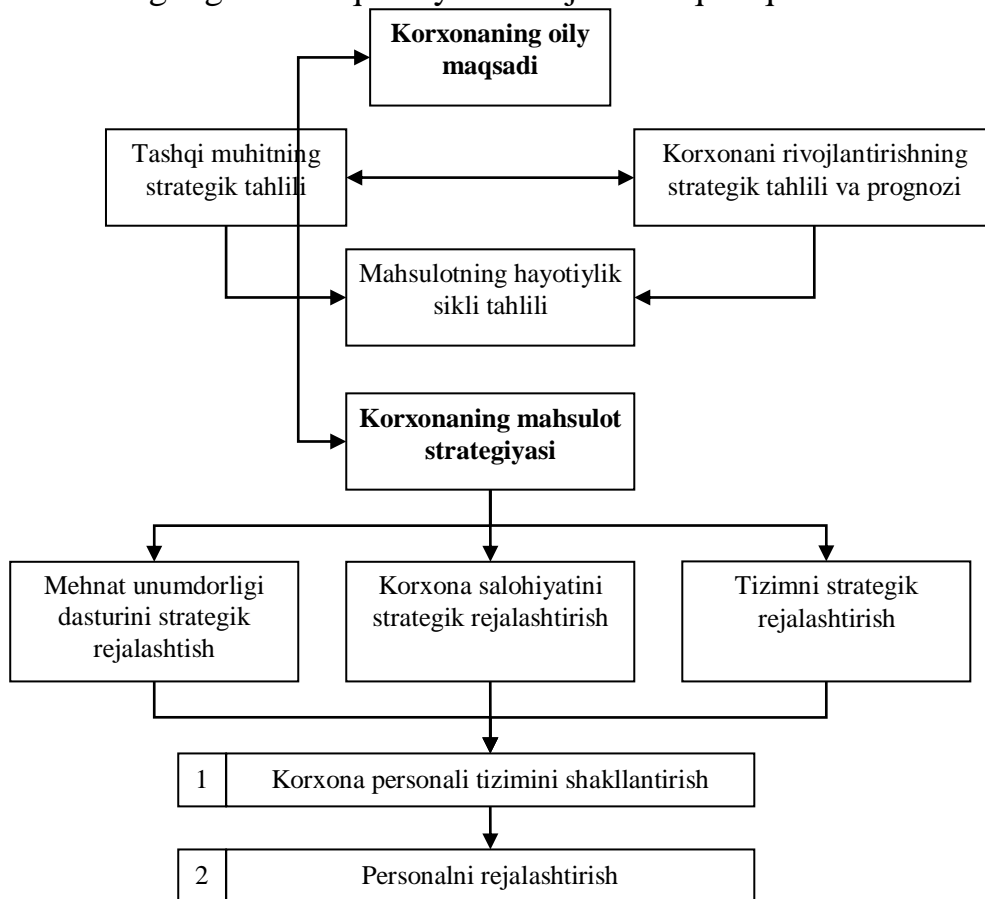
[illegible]

**Korxonaning oily maqsadi**

Tashqi muhitning strategik tahlili

Korxonani rivojlantirishning strategik tahlili va prognozi

Mahsulotning hayotiylik sikli tahlili

**Korxonaning mahsulot strategiyasi**

Mehnat unumdorligi dasturini strategik rejalashtish

Korxona salohiyatini strategik rejalashtirish

Tizimni strategik rejalashtirish

| 1 | Korxona personali tizimini shakllantirish |
|---|---|
| 2 | Personalni rejalashtirish |